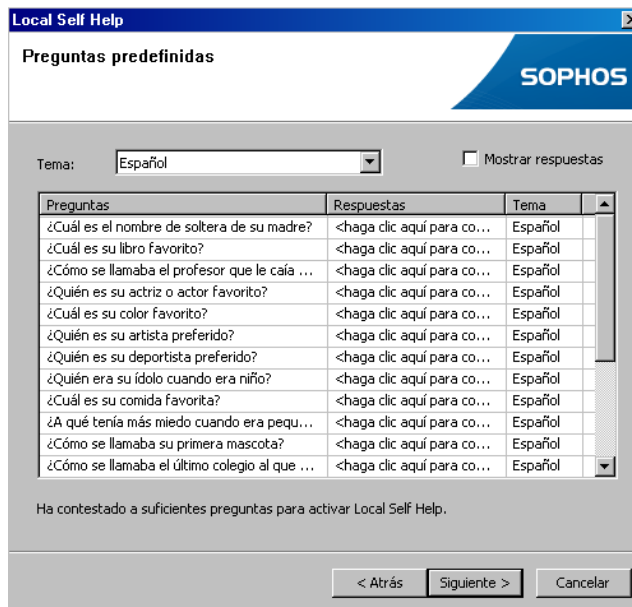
Local Self Help

Preguntas predefinidas

SOPHOS

Tema: Español

Mostrar respuestas

| Preguntas | Respuestas | Tema |
|---|---|---|
| ¿Cuál es el nombre de soltera de su madre? | <haga clic aquí para co... | Español |
| ¿Cuál es su libro favorito? | <haga clic aquí para co... | Español |
| ¿Cómo se llamaba el profesor que le caía ... | <haga clic aquí para co... | Español |
| ¿Quién es su actriz o actor favorito? | <haga clic aquí para co... | Español |
| ¿Cuál es su color favorito? | <haga clic aquí para co... | Español |
| ¿Quién es su artista preferido? | <haga clic aquí para co... | Español |
| ¿Quién es su deportista preferido? | <haga clic aquí para co... | Español |
| ¿Quién era su ídolo cuando era niño? | <haga clic aquí para co... | Español |
| ¿Cuál es su comida favorita? | <haga clic aquí para co... | Español |
| ¿A qué tenía más miedo cuando era pequ... | <haga clic aquí para co... | Español |
| ¿Cómo se llamaba su primera mascota? | <haga clic aquí para co... | Español |
| ¿Cómo se llamaba el último colegio al que ... | <haga clic aquí para co... | Español |

Ha contestado a suficientes preguntas para activar Local Self Help.

< Atrás | Siguiente > | Cancelar